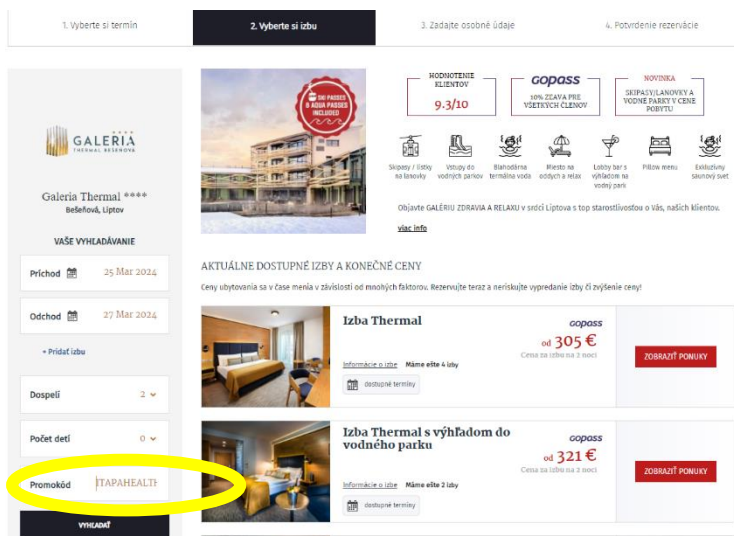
1. Vyberte si termín

2. Vyberte si izbu

3. Zadajte osobné údaje

4. Potvrdenie rezervácie

GALERIA THERMAL BEŠEŇOVÁ

Galeria Thermal ****
Bešeňová, Liptov

VAŠE VYHĽADÁVANIE

Príchod 25 Mar 2024

Odchod 27 Mar 2024

+ Pridať izbu

Dospelí 2

Počet detí 0

Promokód ITAPAHEALTH

VYHĽADAŤ

SKI PASSES & AQUA PASSES INCLUDED

HODNOTENIE KLIENTOV
9.3/10

GOPASS
10% ZĽAVA PRE VŠETKÝCH ČLENOV

NOVINKA
SKIPASY/LANOVKY A VODNÉ PARKY V CENE POBYTU

Skipasy / lístky na lanovky

Vstupy do vodných parkov

Blahodárna termálna voda

Miesto na oddych a relax

Lobby bar s výhľadom na vodný park

Pillow menu

Exkluzívny saunový svet

Objavte GALÉRIU ZDRAVIA A RELAXU v srdci Liptova s top starostlivosťou o Vás, našich klientov.

viac info

AKTUÁLNE DOSTUPNÉ IZBY A KONEČNÉ CENY

Ceny ubytovania sa v čase menia v závislosti od mnohých faktorov. Rezervujte teraz a neriskujte vypredanie izby či zvýšenie ceny!

Izba Thermal

GOPASS

od 305 €

Cena za izbu na 2 noci

Informácie o izbe Máme ešte 4 izby

dostupné termíny

ZOBRAZIŤ PONUKY

Izba Thermal s výhľadom do vodného parku

GOPASS

od 321 €

Cena za izbu na 2 noci

Informácie o izbe Máme ešte 2 izby

dostupné termíny

ZOBRAZIŤ PONUKY